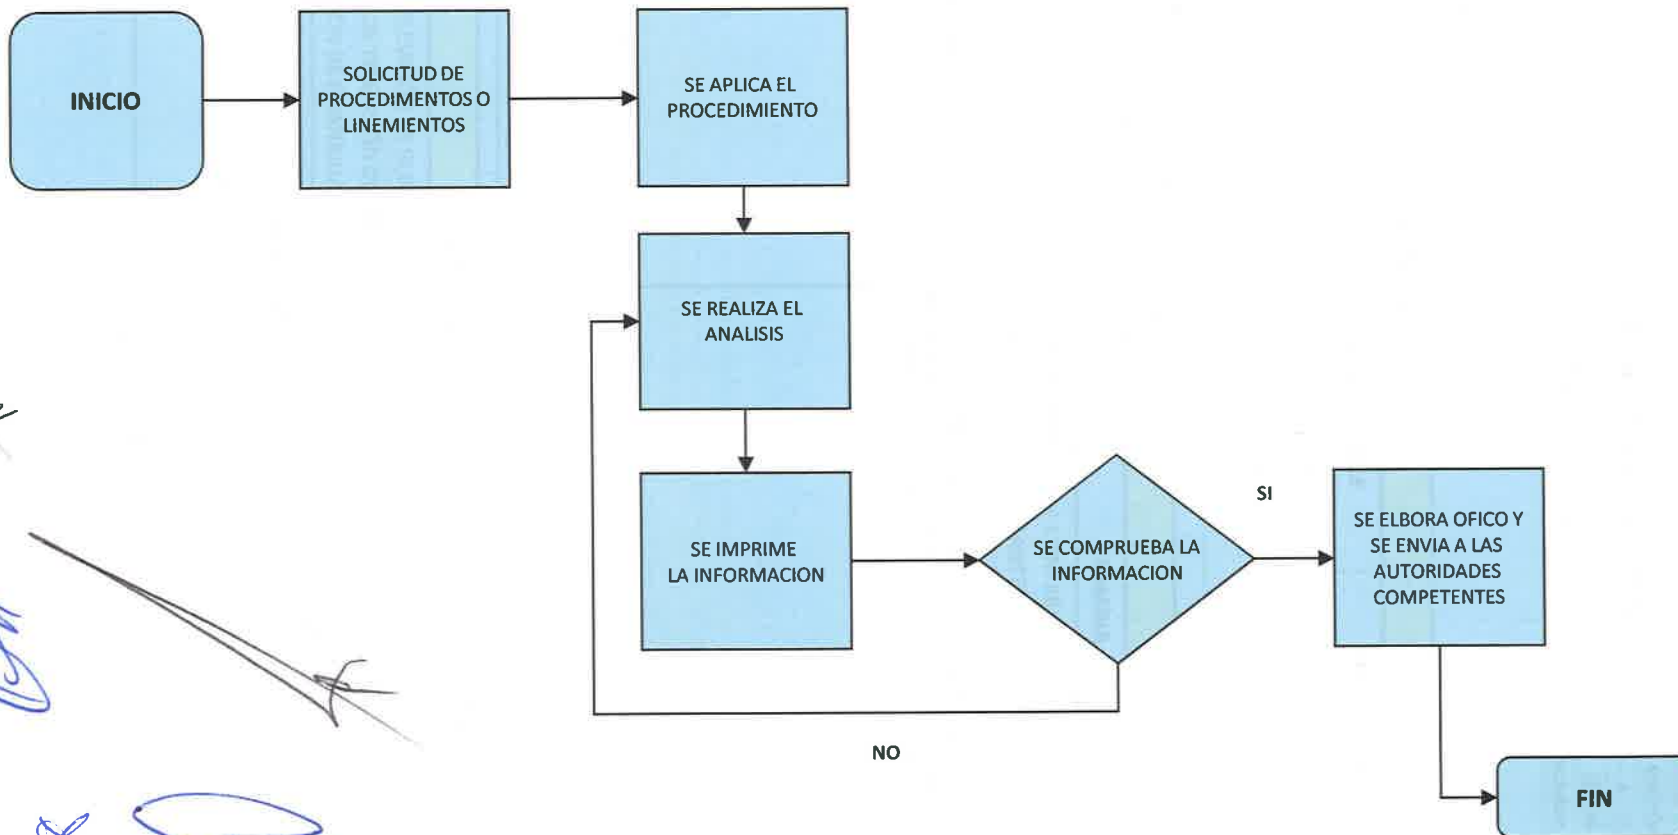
INICIO

SOLICITUD DE PROCEDIMIENTOS O LINEMIENTOS

SE APLICA EL PROCEDIMIENTO

SE REALIZA EL ANALISIS

SE IMPRIME LA INFORMACION

SE COMPRUEBA LA INFORMACION

SI

SE ELBORA OFICO Y SE ENVIA A LAS AUTORIDADES COMPETENTES

NO

FIN